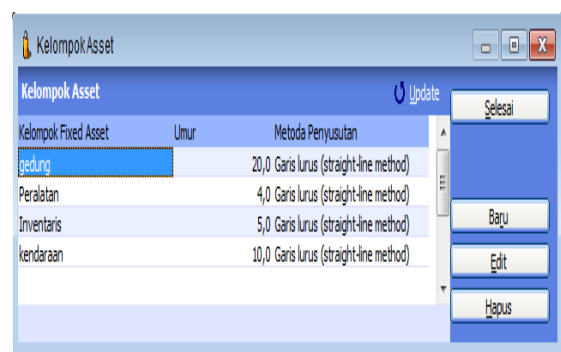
Kelompok Asset

Kelompok Asset

Update

Selesai

| Kelompok Fixed Asset | Umur | Metoda Penyusutan |
|---|---|---|
| gedung | 20,0 | Garis lurus (straight-line method) |
| Peralatan | 4,0 | Garis lurus (straight-line method) |
| Inventaris | 5,0 | Garis lurus (straight-line method) |
| kendaraan | 10,0 | Garis lurus (straight-line method) |

Baru

Edit

Hapus